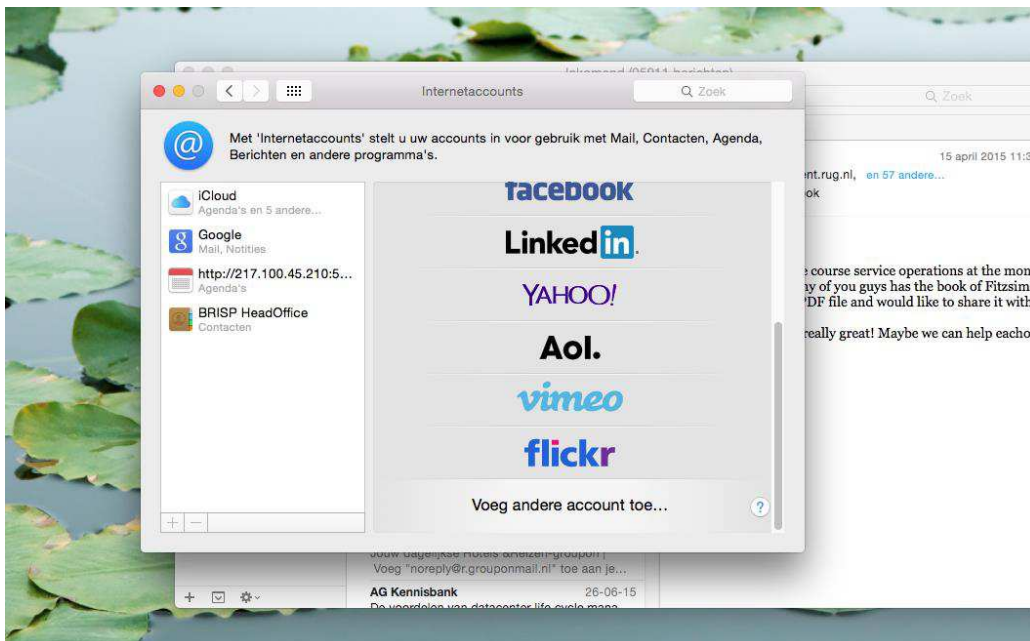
Inkomend (05011 berichten)

Internetaccounts

Q Zoek

Met 'Internetaccounts' stelt u uw accounts in voor gebruik met Mail, Contacten, Agenda, Berichten en andere programma's.

iCloud
Agenda's en 5 andere...

Google
Mail, Notities

http://217.100.45.210:5...
Agenda's

BRISP HeadOffice
Contacten

facebook

LinkedIn.

YAHOO!

Aol.

vimeo

flickr

Voeg andere account toe...

?

+ —

Q Zoek

15 april 2015 11:3

nt.rug.nl, en 57 andere...

ok

course service operations at the mon
ny of you guys has the book of Fitzsim
PDF file and would like to share it with

really great! Maybe we can help eacho

Jouw dagelijkse Hotels &Reizen-groupon |
Voeg "noreply@r.grouponmail.nl" toe aan je...

AG Kennisbank 26-06-15
De voordelen van datacenter life cycle mana...